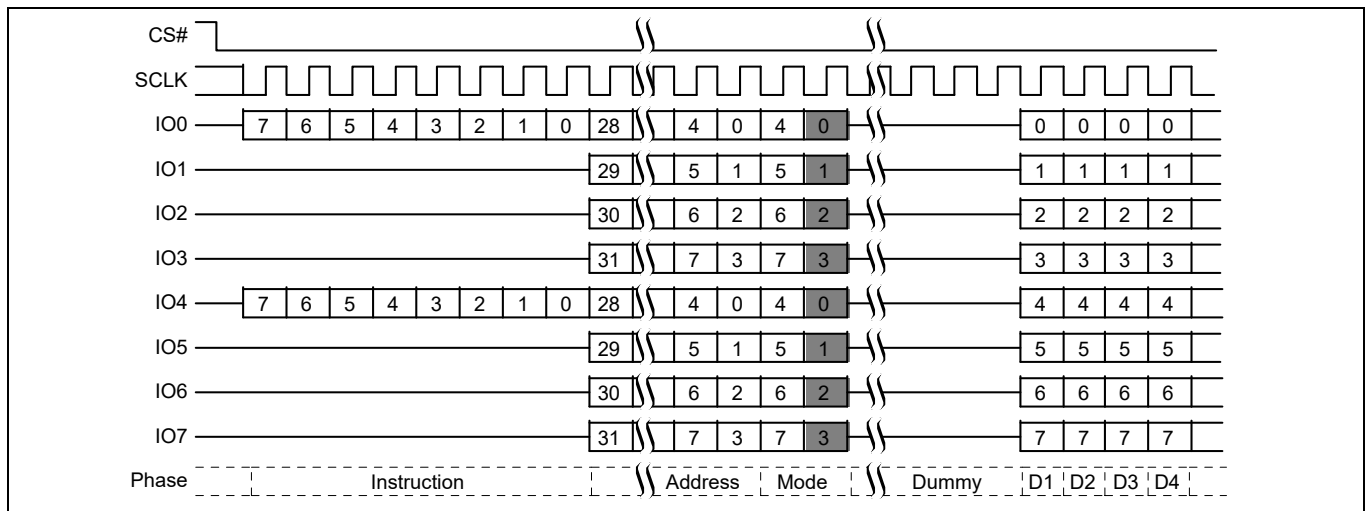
CS#

SCLK

IO0 7 6 5 4 3 2 1 0 28 4 0 4 0 0 0 0 0

IO1 29 5 1 5 1 1 1 1 1

IO2 30 6 2 6 2 2 2 2 2

IO3 31 7 3 7 3 3 3 3 3

IO4 7 6 5 4 3 2 1 0 28 4 0 4 0 4 4 4 4

IO5 29 5 1 5 1 5 5 5 5

IO6 30 6 2 6 2 6 6 6 6

IO7 31 7 3 7 3 7 7 7 7

Phase Instruction Address Mode Dummy D1 D2 D3 D4